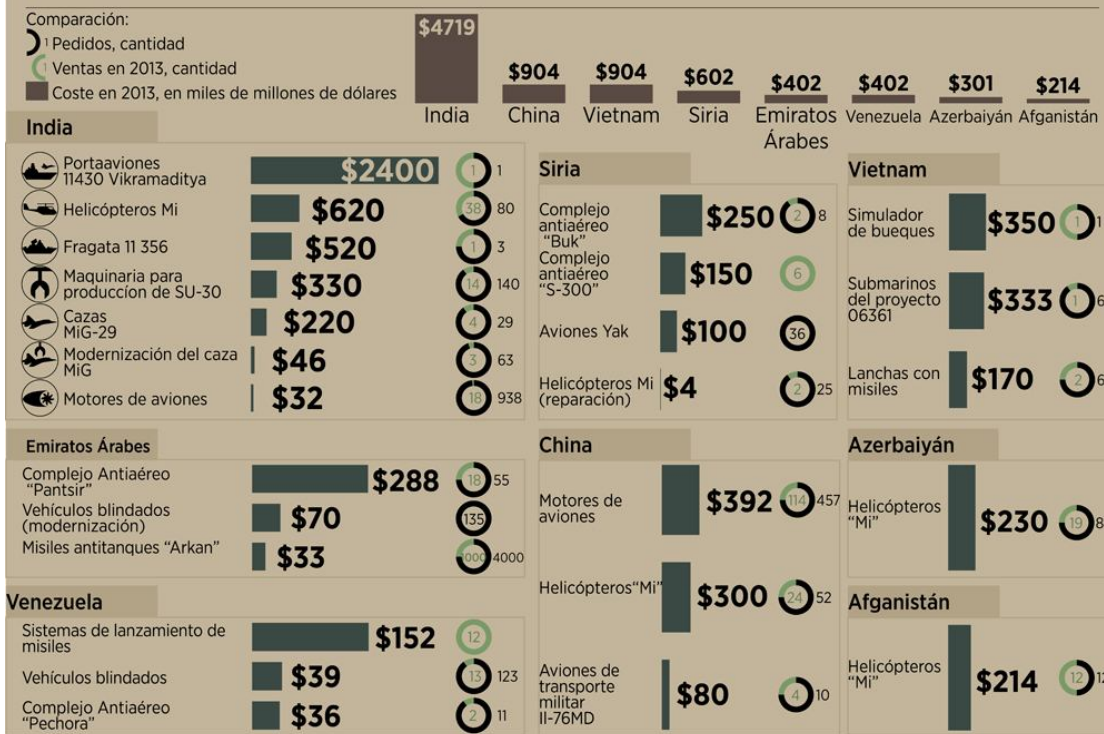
Comparación:
1 Pedidos, cantidad
1 Ventas en 2013, cantidad
Coste en 2013, en miles de millones de dólares

$4719 India
$904 China
$904 Vietnam
$602 Siria
$402 Emiratos Árabes
$402 Venezuela
$301 Azerbaiyán
$214 Afganistán

India

| | | | |
|---|---|---|---|
| Portaaviones 11430 Vikramaditya | $2400 | 1 | 1 |
| Helicópteros Mi | $620 | 38 | 80 |
| Fragata 11 356 | $520 | 1 | 3 |
| Maquinaria para produccion de SU-30 | $330 | 14 | 140 |
| Cazas MiG-29 | $220 | 4 | 29 |
| Modernización del caza MiG | $46 | 3 | 63 |
| Motores de aviones | $32 | 18 | 938 |

Siria

| | | | |
|---|---|---|---|
| Complejo antiaéreo "Buk" | $250 | 2 | 8 |
| Complejo antiaéreo "S-300" | $150 | 6 | |
| Aviones Yak | $100 | | 36 |
| Helicópteros Mi (reparación) | $4 | 2 | 25 |

Vietnam

| | | | |
|---|---|---|---|
| Simulador de bueques | $350 | 1 | 1 |
| Submarinos del proyecto 06361 | $333 | 1 | 6 |
| Lanchas con misiles | $170 | 2 | 6 |

Emiratos Árabes

| | | | |
|---|---|---|---|
| Complejo Antiaéreo "Pantsir" | $288 | 18 | 55 |
| Vehículos blindados (modernización) | $70 | | 135 |
| Misiles antitanques "Arkan" | $33 | 000 | 4000 |

Venezuela

| | | | |
|---|---|---|---|
| Sistemas de lanzamiento de misiles | $152 | 12 | |
| Vehículos blindados | $39 | 13 | 123 |
| Complejo Antiaéreo "Pechora" | $36 | 2 | 11 |

China

| | | | |
|---|---|---|---|
| Motores de aviones | $392 | 114 | 457 |
| Helicópteros"Mi" | $300 | 24 | 52 |
| Aviones de transporte militar Il-76MD | $80 | 4 | 10 |

Azerbaiyán

| | | | |
|---|---|---|---|
| Helicópteros "Mi" | $230 | 19 | 8 |

Afganistán

| | | | |
|---|---|---|---|
| Helicópteros "Mi" | $214 | 12 | 12 |